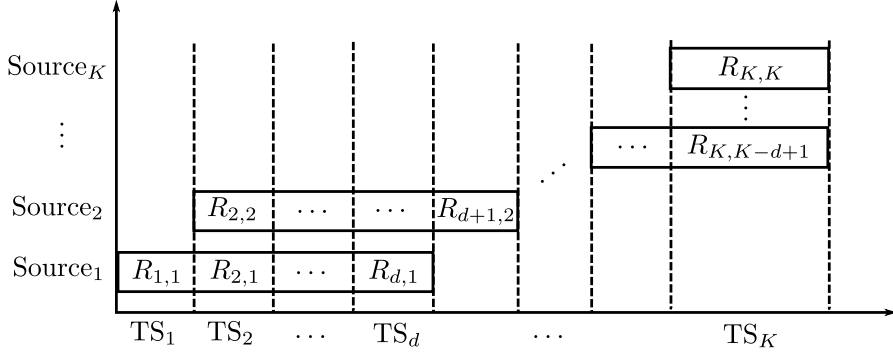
$\text{Source}_K$

$\vdots$

$\text{Source}_2$

$\text{Source}_1$

$R_{K,K}$

$\vdots$

$\cdots$ $R_{K,K-d+1}$

$\cdots$

$R_{2,2}$ $\cdots$ $\cdots$ $R_{d+1,2}$

$R_{1,1}$ $R_{2,1}$ $\cdots$ $R_{d,1}$

$\text{TS}_1$ $\text{TS}_2$ $\cdots$ $\text{TS}_d$ $\cdots$ $\text{TS}_K$